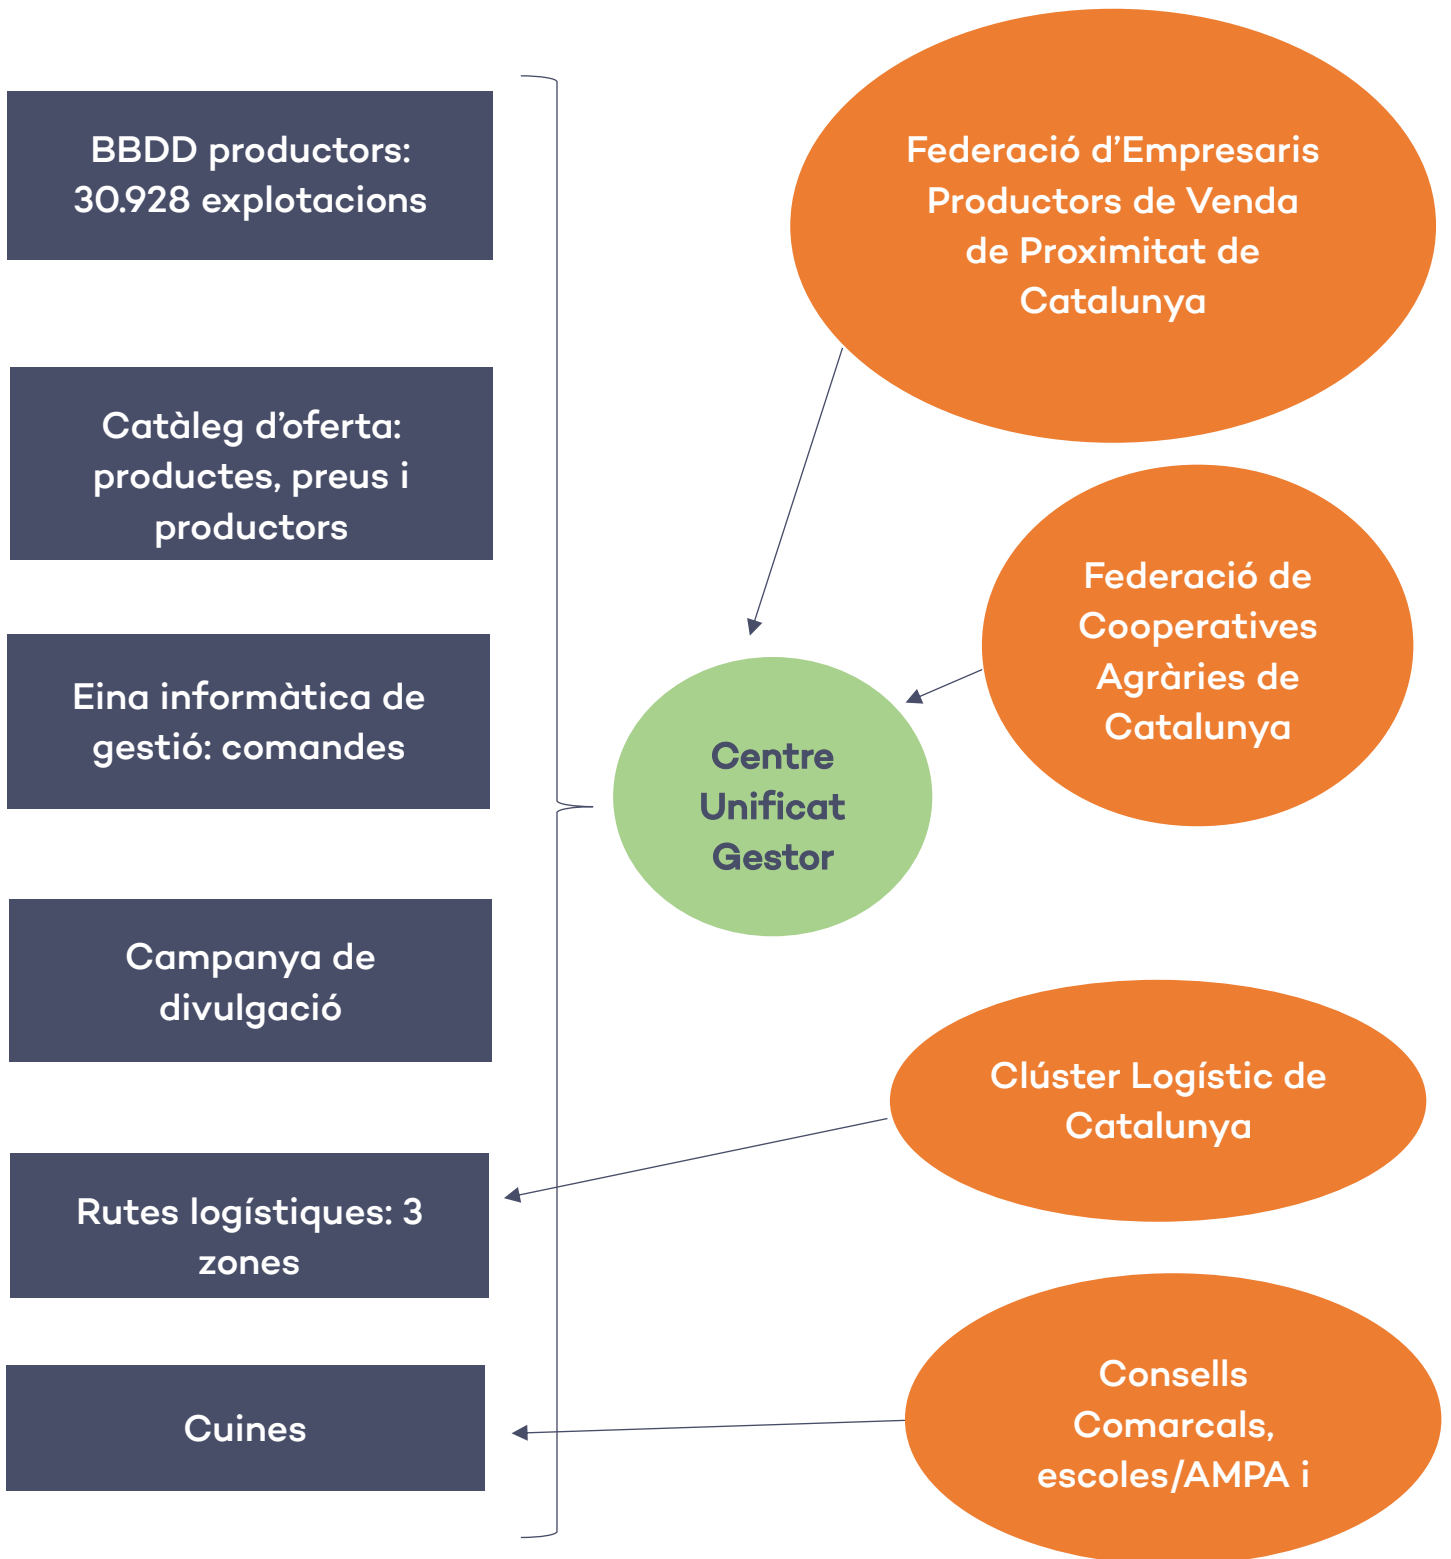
BBDD productors: 30.928 explotacions

Catàleg d'oferta: productes, preus i productors

Eina informàtica de gestió: comandes

Campanya de divulgació

Rutes logístiques: 3 zones

Cuines

Federació d'Empresaris Productors de Venda de Proximitat de Catalunya

Federació de Cooperatives Agràries de Catalunya

Centre Unificat Gestor

Clúster Logístic de Catalunya

Consells Comarcals, escoles/AMPA i